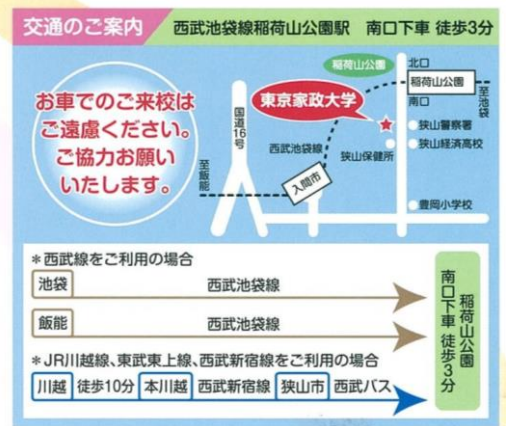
交通のご案内　西武池袋線稲荷山公園駅　南口下車 徒歩3分

お車でのご来校はご遠慮ください。ご協力お願いいたします。

稲荷山公園
東京家政大学
国道16号
至飯能
西武池袋線
狭山保健所
入間市
北口
稲荷山公園
南口
至池袋
狭山警察署
狭山経済高校
豊岡小学校

＊西武線をご利用の場合
池袋　西武池袋線
飯能　西武池袋線
＊JR川越線、東武東上線、西武新宿線をご利用の場合
川越　徒歩10分　本川越　西武新宿線　狭山市　西武バス

稲荷山公園 南口下車 徒歩3分